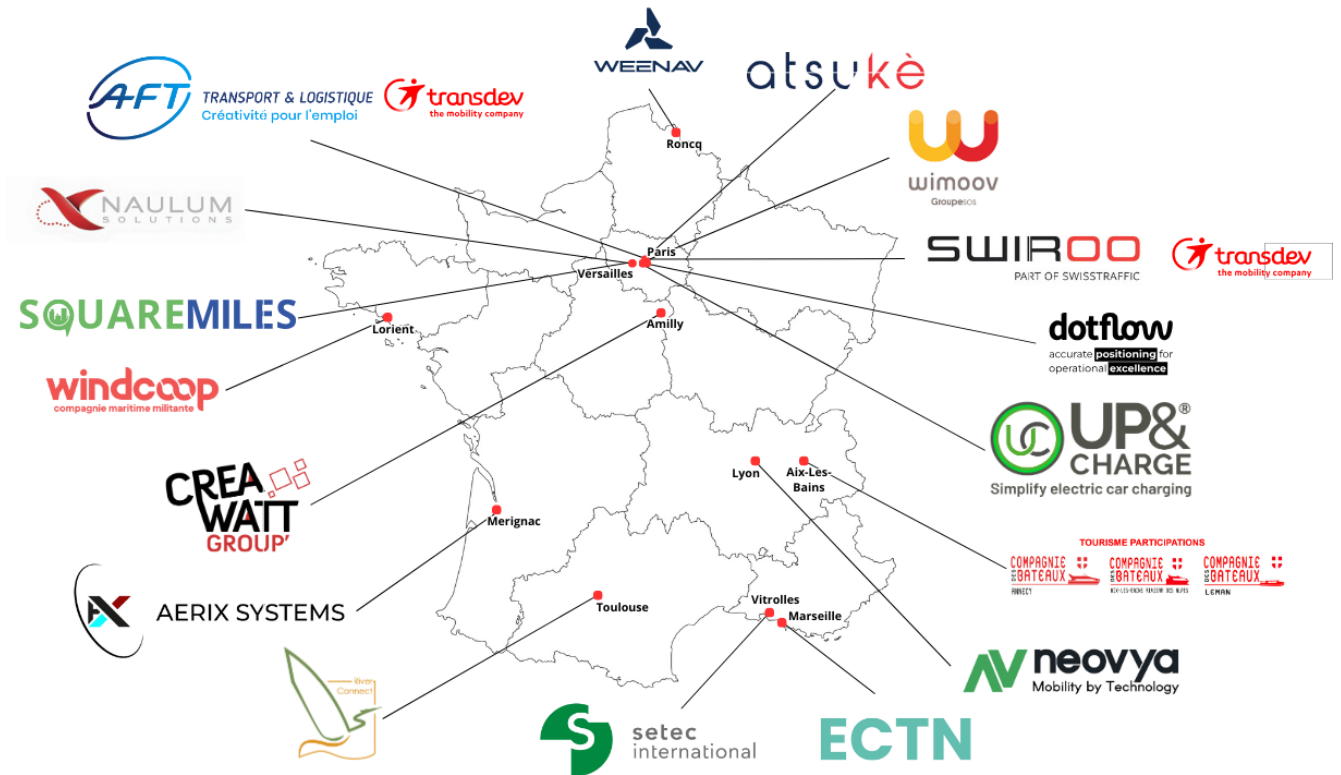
WEENAV

atsukè

AFT TRANSPORT & LOGISTIQUE Créativité pour l'emploi

transdev the mobility company

wimoov Groupe sos

NAULUM SOLUTIONS

SWIROO PART OF SWISSTRAFFIC

transdev the mobility company

SQUAREMILES

dotflow accurate positioning for operational excellence

windcoop compagnie maritime militante

UP& CHARGE Simplify electric car charging

CREA WATT GROUP'

TOURISME PARTICIPATIONS

COMPAGNIE DES BATEAUX ANNECY

COMPAGNIE DES BATEAUX AIX-LES-BAINS RIVIERA DES ALPES

COMPAGNIE DES BATEAUX LEMAN

AERIX SYSTEMS

River Connect

neovya Mobility by Technology

setec international

ECTN

Roncq

Paris

Versailles

Lorient

Amilly

Lyon

Aix-Les-Bains

Merignac

Toulouse

Vitrolles

Marseille